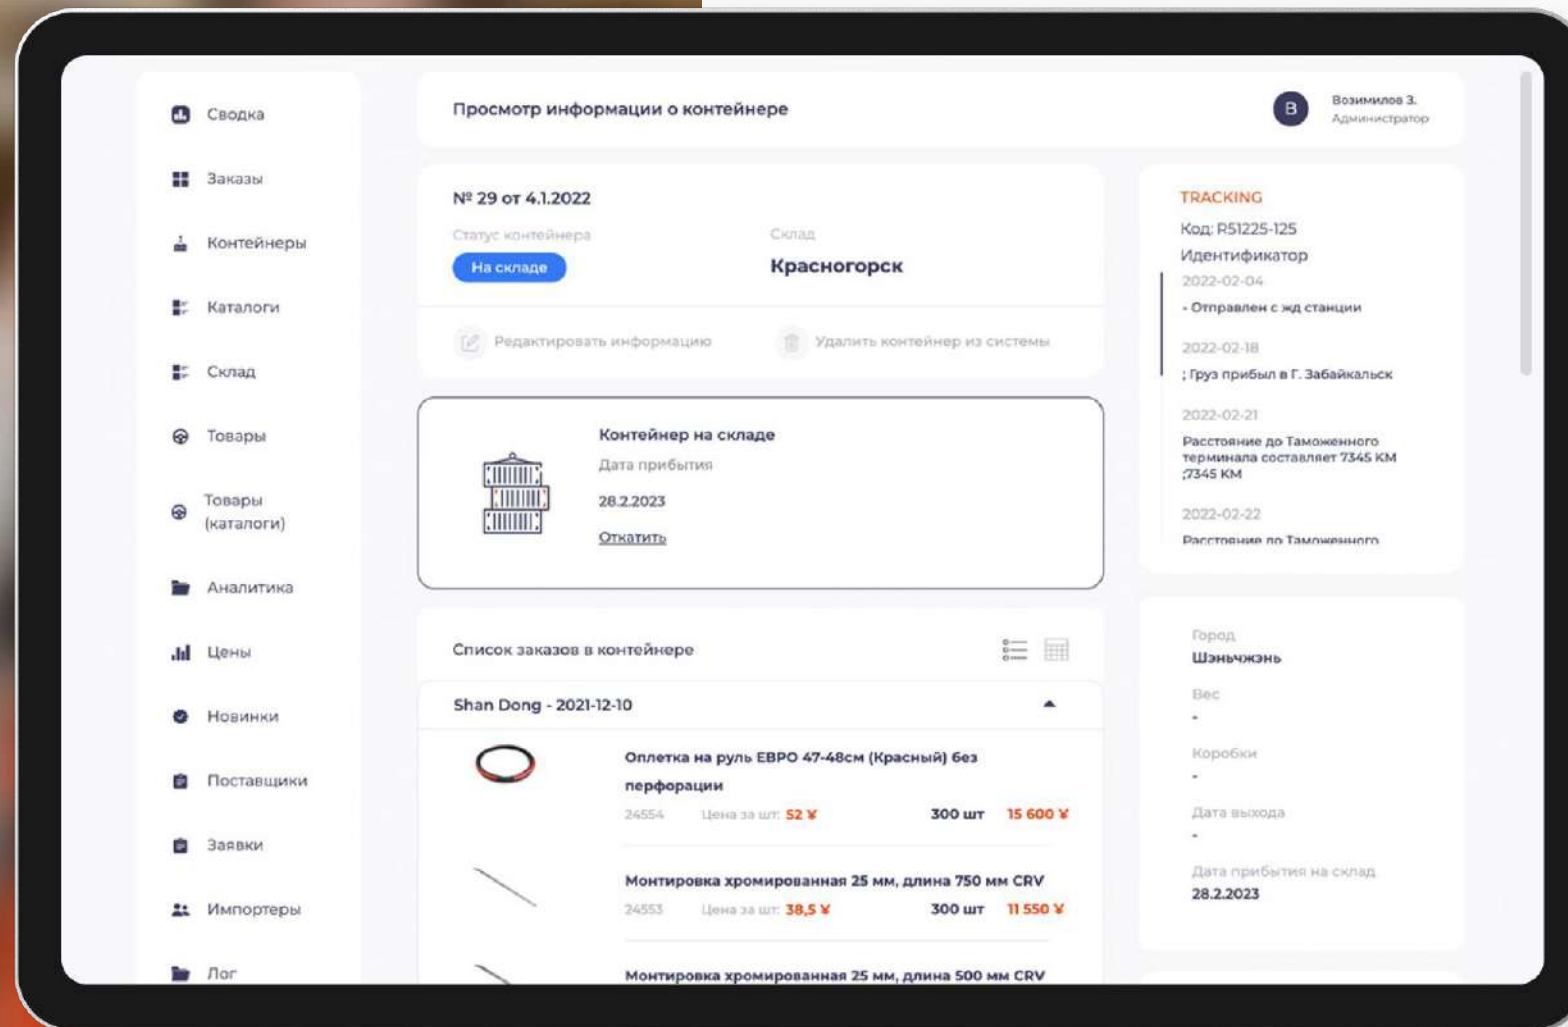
Сводка
Заказы
Контейнеры
Каталоги
Склад
Товары
Товары (каталоги)
Аналитика
Цены
Новинки
Поставщики
Заявки
Импортеры
Лог

Просмотр информации о контейнере

B
Возмилов З.
Администратор

№ 29 от 4.1.2022
Статус контейнера
На складе
Склад
Красногорск

Редактировать информацию
Удалить контейнер из системы

Контейнер на складе
Дата прибытия
28.2.2023
Откатить

Список заказов в контейнере

Shan Dong - 2021-12-10

Оплетка на руль ЕВРО 47-48см (Красный) без перфорации
24554 Цена за шт: 52 ¥ 300 шт 15 600 ¥

Монтировка хромированная 25 мм, длина 750 мм CRV
24553 Цена за шт: 38,5 ¥ 300 шт 11 550 ¥

Монтировка хромированная 25 мм, длина 500 мм CRV

TRACKING
Код: R51225-125
Идентификатор
2022-02-04
- Отправлен с жд станции
2022-02-18
; Груз прибыл в Г. Забайкальск
2022-02-21
Расстояние до Таможенного терминала составляет 7345 КМ ;7345 КМ
2022-02-22
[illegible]

Город
Шэньчжэнь
Вес
-
Коробки
-
Дата выхода
-
Дата прибытия на склад
28.2.2023